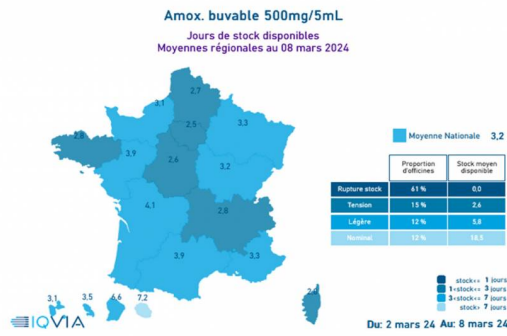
Amox. buvable 500mg/5mL

Jours de stock disponibles
Moyennes régionales au 08 mars 2024

2,7
3,1
2,5
3,3
2,9
3,9
2,6
3,2
4,1
2,8
3,9
3,3
3,1
3,5
6,6
7,2
2,6

Moyenne Nationale 3,2

| | Proportion d'officines | Stock moyen disponible |
|---|---|---|
| Rupture stock | 61 % | 0,0 |
| Tension | 15 % | 2,6 |
| Légère | 12 % | 5,8 |
| Nominal | 12 % | 18,5 |

stock<= 1 jours
1<stock<= 3 jours
3<stock<= 7 jours
stock> 7 jours

IQVIA

Du: 2 mars 24 Au: 8 mars 24